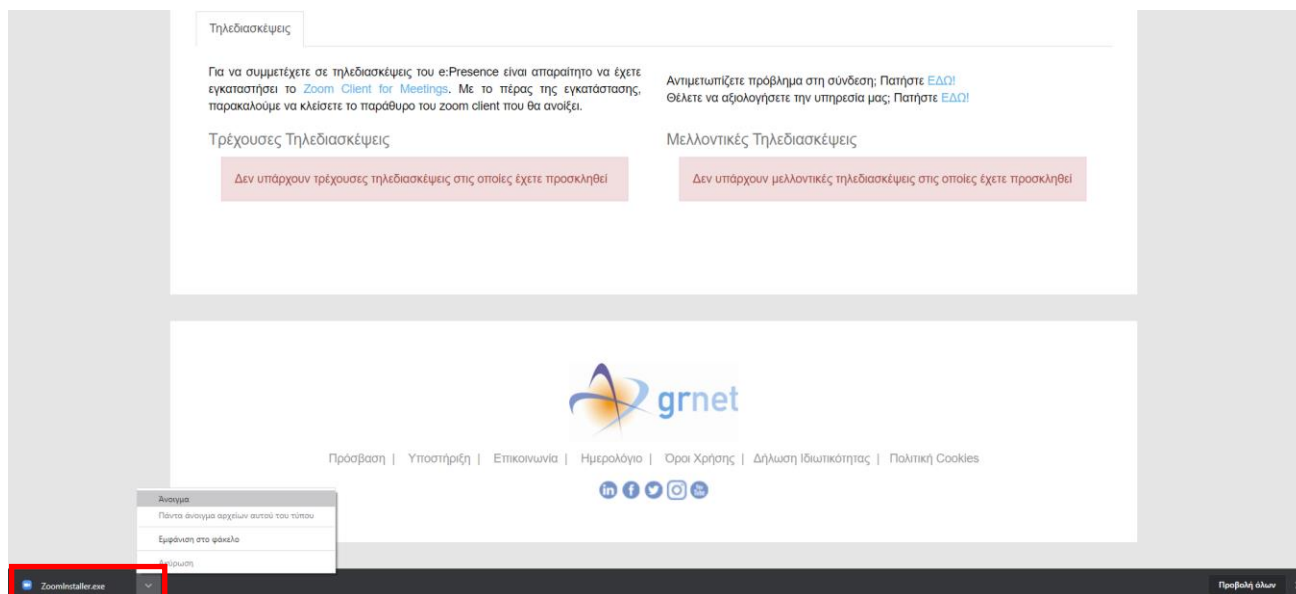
Τηλεδιασκέψεις

Για να συμμετέχετε σε τηλεδιασκέψεις του e:Presence είναι απαραίτητο να έχετε εγκαταστήσει το Zoom Client for Meetings. Με το πέρας της εγκατάστασης, παρακαλούμε να κλείσετε το παράθυρο του zoom client που θα ανοίξει.

Αντιμετωπίζετε πρόβλημα στη σύνδεση; Πατήστε ΕΔΩ!
Θέλετε να αξιολογήσετε την υπηρεσία μας; Πατήστε ΕΔΩ!

Τρέχουσες Τηλεδιασκέψεις

Δεν υπάρχουν τρέχουσες τηλεδιασκέψεις στις οποίες έχετε προσκληθεί

Μελλοντικές Τηλεδιασκέψεις

Δεν υπάρχουν μελλοντικές τηλεδιασκέψεις στις οποίες έχετε προσκληθεί

grnet

Πρόσβαση | Υποστήριξη | Επικοινωνία | Ημερολόγιο | Όροι Χρήσης | Δήλωση Ιδιωτικότητας | Πολιτική Cookies

Άνοιγμα
Πάντα άνοιγμα αρχείων αυτού του τύπου
Εμφάνιση στο φάκελο
Ακύρωση

ZoomInstaller.exe

Προβολή όλων